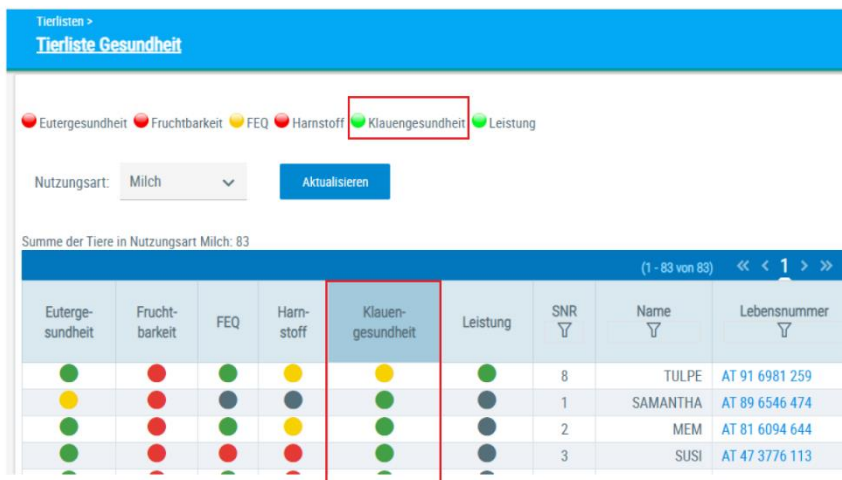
Tierlisten >
Tierliste Gesundheit

Eutergesundheit Fruchtbarkeit FEQ Harnstoff Klauengesundheit Leistung

Nutzungsart: Milch

Aktualisieren

Summe der Tiere in Nutzungsart Milch: 83

(1 - 83 von 83) « ‹ 1 › »

| Euter-gesundheit | Frucht-barkeit | FEQ | Harn-stoff | Klauen-gesundheit | Leistung | SNR | Name | Lebensnummer |
|---|---|---|---|---|---|---|---|---|
| | | | | | | 8 | TULPE | AT 91 6981 259 |
| | | | | | | 1 | SAMANTHA | AT 89 6546 474 |
| | | | | | | 2 | MEM | AT 81 6094 644 |
| | | | | | | 3 | SUSI | AT 47 3776 113 |